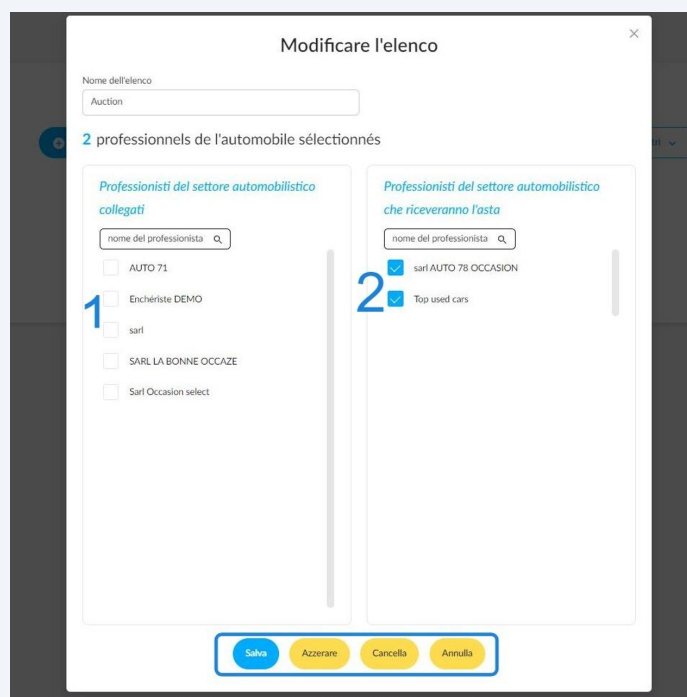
Modificare l'elenco

×

Nome dell'elenco

Auction

2 professionnels de l'automobile sélectionnés

Professionisti del settore automobilistico collegati

nome del professionista

AUTO 71

Enchériste DEMO

sarl

SARL LA BONNE OCCAZE

Sarl Occasion select

1

Professionisti del settore automobilistico che riceveranno l'asta

nome del professionista

sarl AUTO 78 OCCASION

Top used cars

2

Salva

Azzerare

Cancella

Annulla